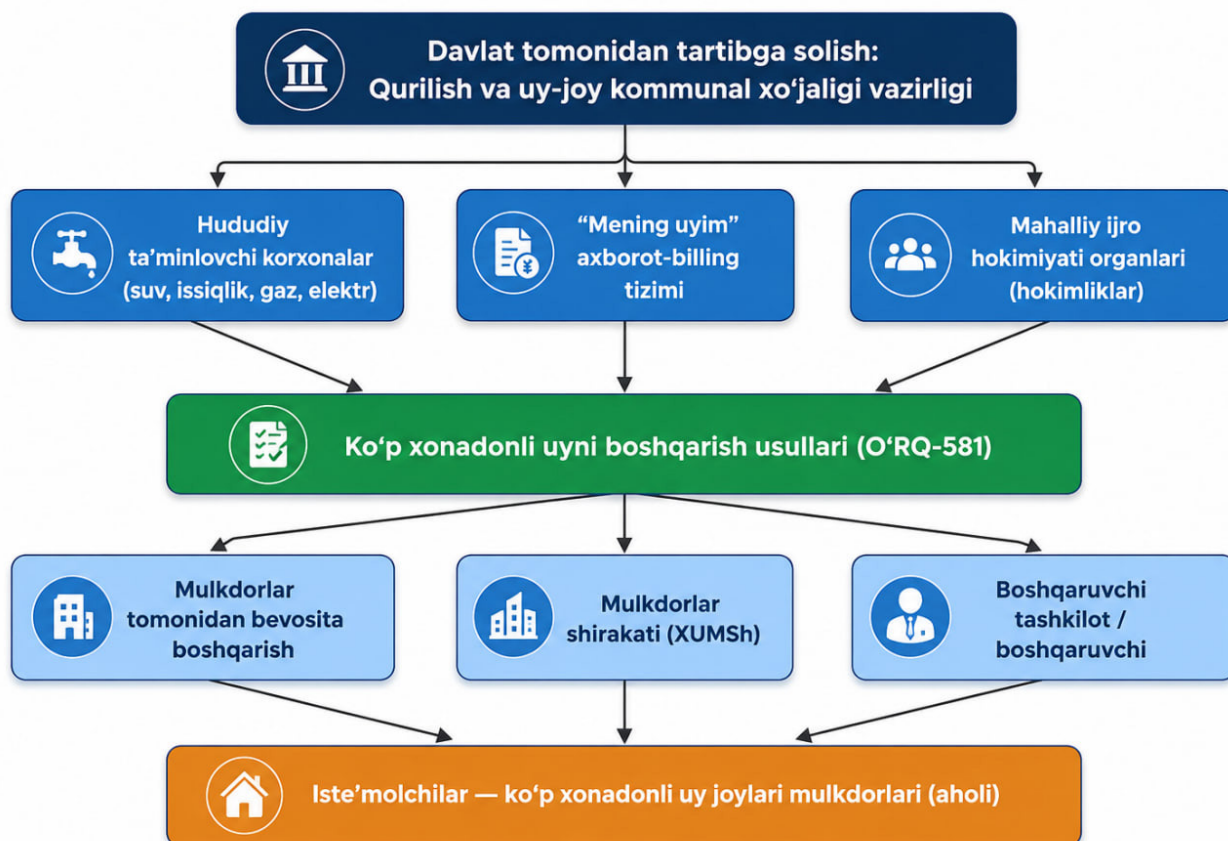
Davlat tomonidan tartibga solish:
Qurilish va uy-joy kommunal xo‘jaligi vazirligi

Hududiy ta’minlovchi korxonalar (suv, issiqlik, gaz, elektr)

“Mening uyim” axborot-billing tizimi

Mahalliy ijro hokimiyati organlari (hokimliklar)

Ko‘p xonadonli uyni boshqarish usullari (O‘RQ-581)

Mulkdorlar tomonidan bevosita boshqarish

Mulkdorlar shirakati (XUMSh)

Boshqaruvchi tashkilot / boshqaruvchi

Iste’molchilar — ko‘p xonadonli uy joylari mulkdorlari (aholi)